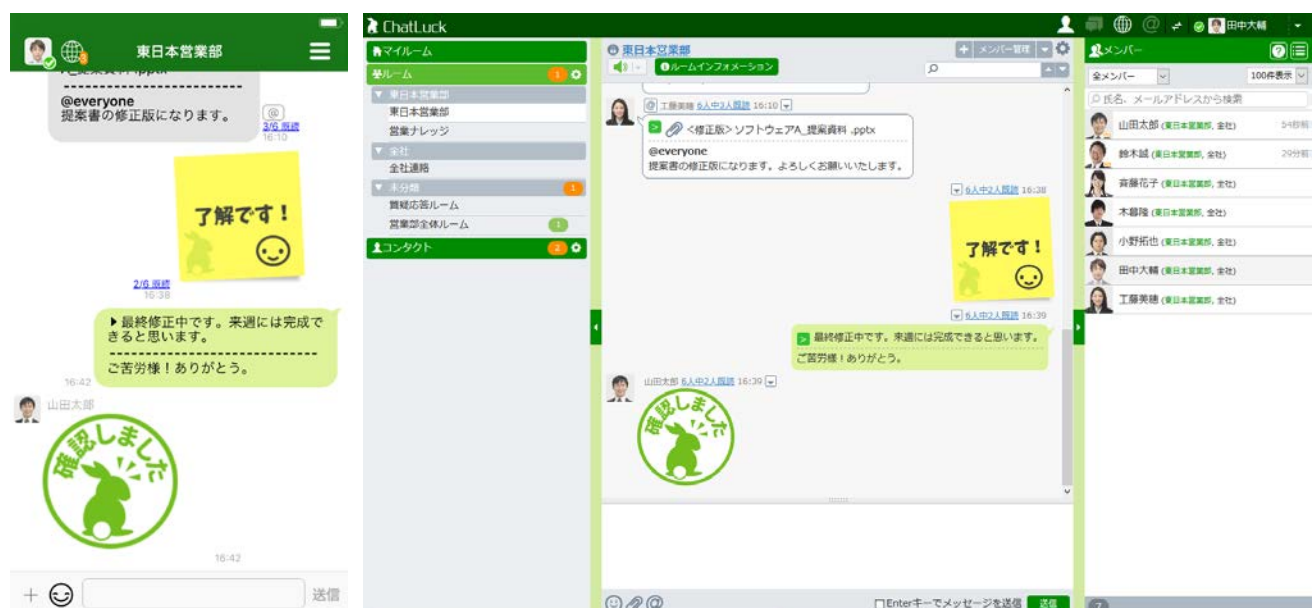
東日本営業部

@everyone
提案書の修正版になります。

@
2/6 既読
16:10

了解です！

2/6 既読
16:38

▶最終修正中です。来週には完成できると思います。
ご苦労様！ありがとう。

16:42

山田太郎

確認しました

16:42

＋ 送信

ChatLuck

田中大輔

マイルーム
ルーム 1
東日本営業部
東日本営業部
営業ナレッジ
全社
全社連絡
未分類 1
質疑応答ルーム
営業部全体ルーム 1
コンタクト 2

東日本営業部
ルームインフォメーション
メンバー管理

工藤美穂 6人中3人既読 16:10
<修正版> ソフトウェアA_提案資料 .pptx
@everyone
提案書の修正版になります。よろしくお願いいたします。

6人中2人既読 16:38

了解です！

6人中2人既読 16:39
最終修正中です。来週には完成できると思います。
ご苦労様！ありがとう。

山田太郎 6人中2人既読 16:39

確認しました

Enterキーでメッセージを送信 送信

メンバー
全メンバー
100件表示
氏名、メールアドレスから検索
山田太郎 (東日本営業部, 全社) 54秒前
鈴木誠 (東日本営業部, 全社) 29分前
斉藤花子 (東日本営業部, 全社)
木暮隆 (東日本営業部, 全社)
小野拓也 (東日本営業部, 全社)
田中大輔 (東日本営業部, 全社)
工藤美穂 (東日本営業部, 全社)